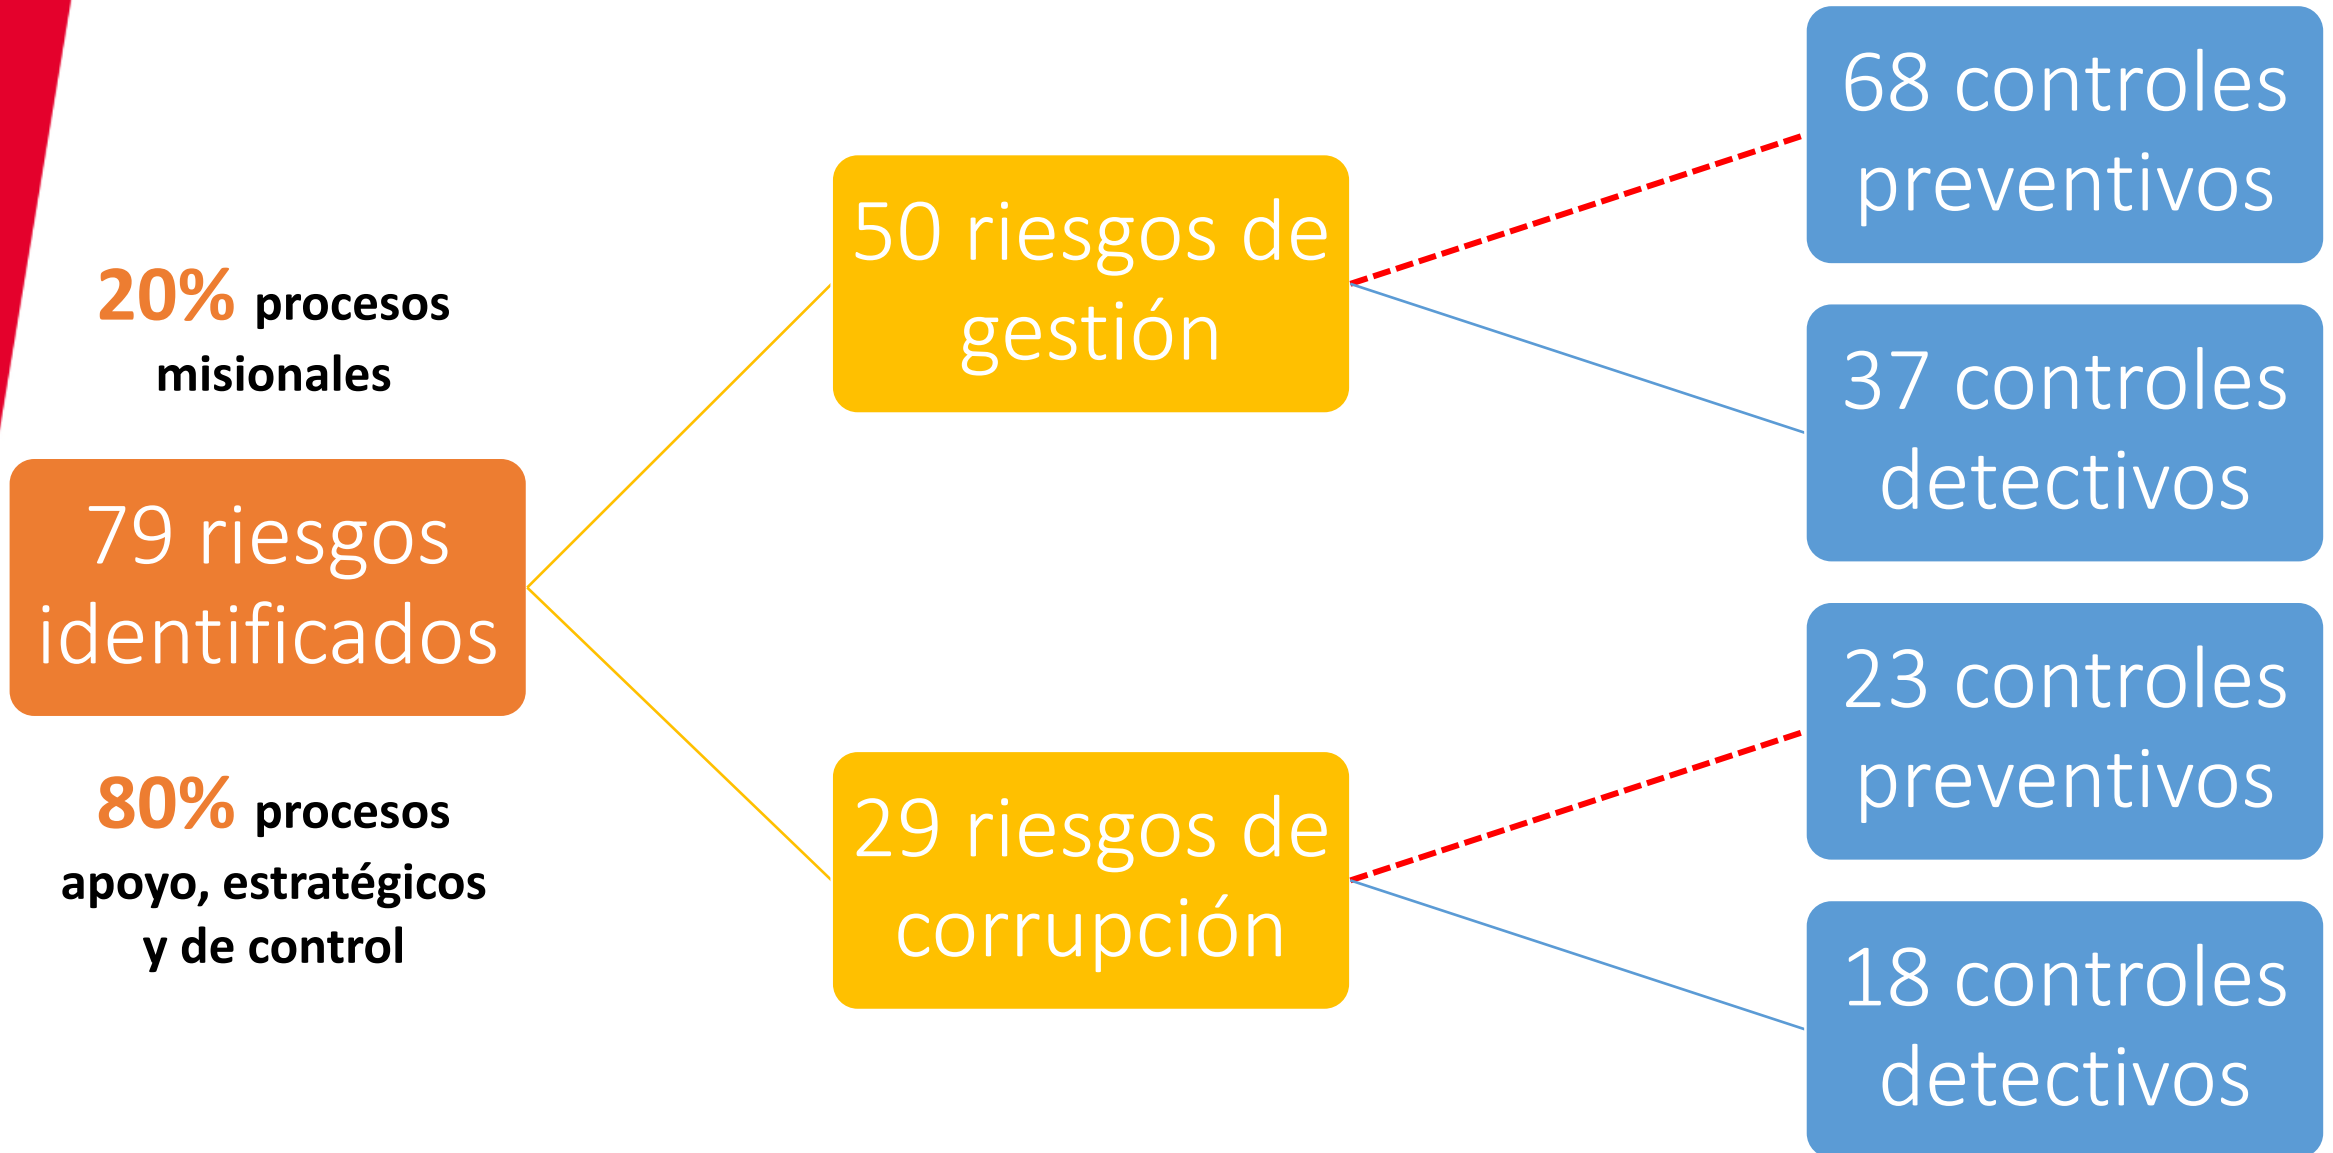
20% procesos misionales

79 riesgos identificados

80% procesos apoyo, estratégicos y de control

50 riesgos de gestión

29 riesgos de corrupción

68 controles preventivos

37 controles detectivos

23 controles preventivos

18 controles detectivos